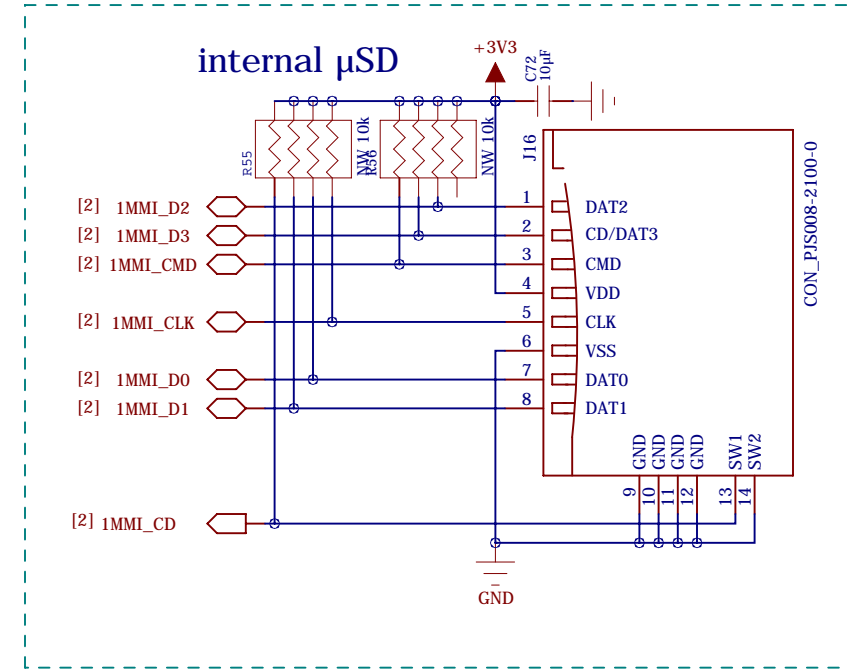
internal µSD

+3V3

C72
10µF

R55
NW 10k
R56
NW 10k

J16

CON_PJS008-2100-0

[2] 1MMI_D2
[2] 1MMI_D3
[2] 1MMI_CMD
[2] 1MMI_CLK
[2] 1MMI_D0
[2] 1MMI_D1
[2] 1MMI_CD

1 DAT2
2 CD/DAT3
3 CMD
4 VDD
5 CLK
6 VSS
7 DAT0
8 DAT1

GND 9
GND 10
GND 11
GND 12
SW1 13
SW2 14

GND